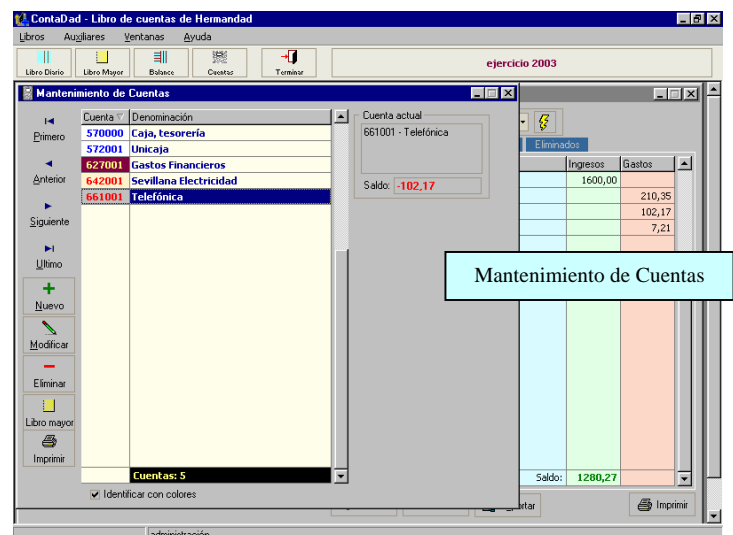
ContaDad - Libro de cuentas de Hermandad

Libros Auxiliares Ventanas Ayuda

Libro Diario | Libro Mayor | Balance | Cuentas | Terminar

ejercicio 2003

Mantenimiento de Cuentas

Primero
Anterior
Siguiente
Ultimo
Nuevo
Modificar
Eliminar
Libro mayor
Imprimir

| Cuenta | Denominación |
|---|---|
| 570000 | Caja, tesorería |
| 572001 | Unicaja |
| 627001 | Gastos Financieros |
| 642001 | Sevillana Electricidad |
| 661001 | Telefónica |

Cuentas: 5

Identificar con colores

Cuenta actual
661001 - Telefónica

Saldo: -102,17

Eliminados

| Ingresos | Gastos |
|---|---|
| 1600,00 | |
| | 210,35 |
| | 102,17 |
| | 7,21 |

Saldo: 1280,27

Mantenimiento de Cuentas

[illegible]ortar

Imprimir

administración